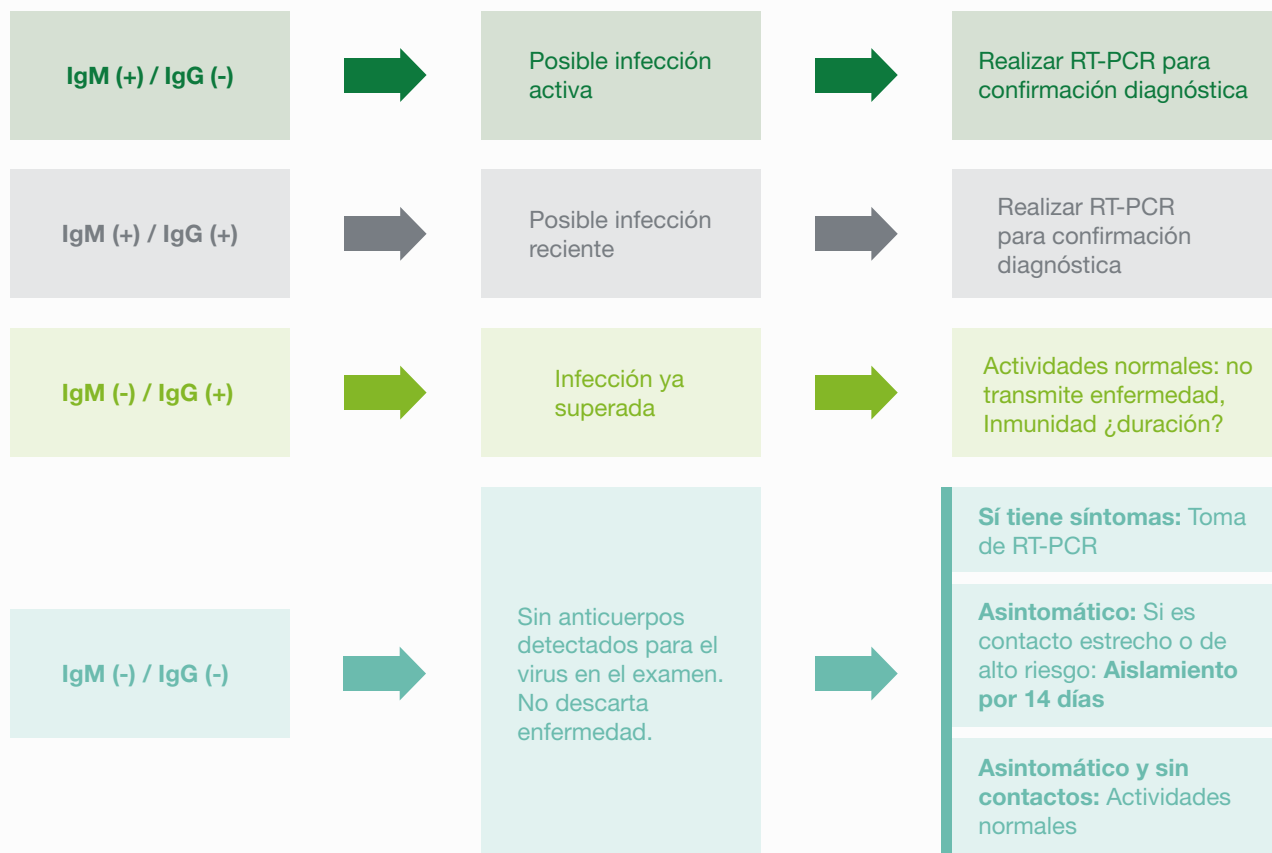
IgM (+) / IgG (-)

Posible infección activa

Realizar RT-PCR para confirmación diagnóstica

IgM (+) / IgG (+)

Posible infección reciente

Realizar RT-PCR para confirmación diagnóstica

IgM (-) / IgG (+)

Infección ya superada

Actividades normales: no transmite enfermedad, Inmunidad ¿duración?

IgM (-) / IgG (-)

Sin anticuerpos detectados para el virus en el examen. No descarta enfermedad.

**Sí tiene síntomas:** Toma de RT-PCR

**Asintomático:** Si es contacto estrecho o de alto riesgo: **Aislamiento por 14 días**

**Asintomático y sin contactos:** Actividades normales